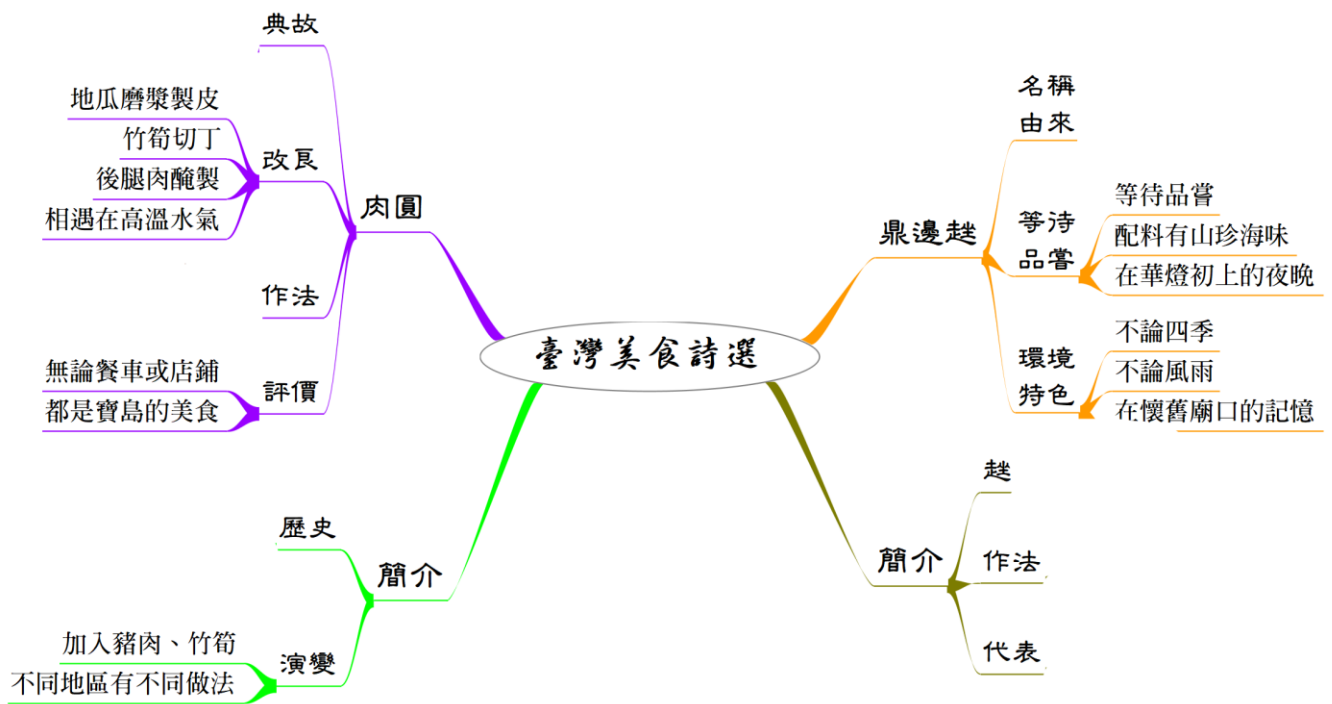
臺灣美食詩選

肉圓
典故
改良
地瓜磨漿製皮
竹筍切丁
後腿肉醃製
相遇在高溫水氣
作法
評價
無論餐車或店鋪
都是寶島的美食

簡介
歷史
演變
加入豬肉、竹筍
不同地區有不同做法

鼎邊趖
名稱由來
等待品嘗
等待品嘗
配料有山珍海味
在華燈初上的夜晚
環境特色
不論四季
不論風雨
在懷舊廟口的記憶

簡介
趖
作法
代表